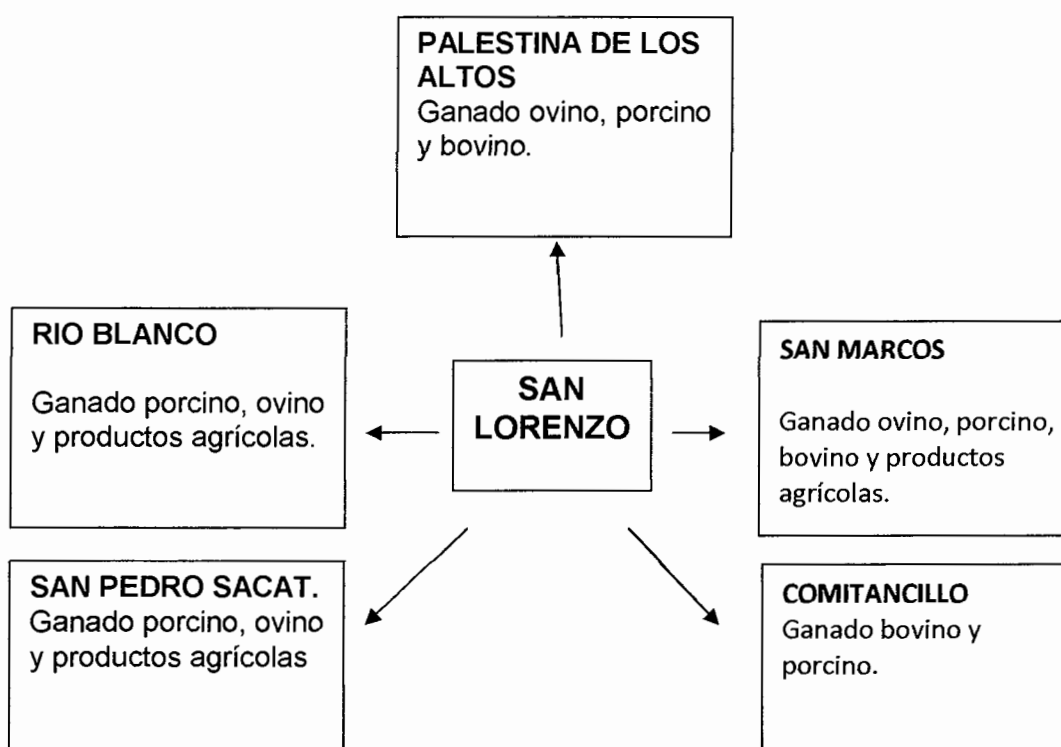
PALESTINA DE LOS ALTOS
Ganado ovino, porcino y bovino.

RIO BLANCO

Ganado porcino, ovino y productos agrícolas.

SAN LORENZO

SAN MARCOS

Ganado ovino, porcino, bovino y productos agrícolas.

SAN PEDRO SACAT.
Ganado porcino, ovino y productos agrícolas

COMITANCILLO
Ganado bovino y porcino.